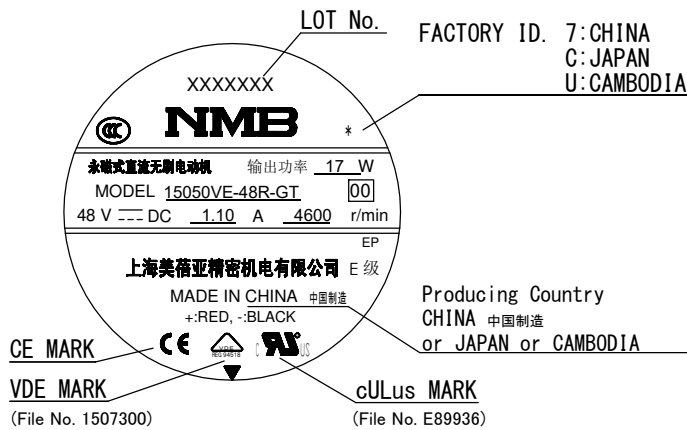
LOT No.

FACTORY ID. 7:CHINA
C:JAPAN
U:CAMBODIA

XXXXXXX

NMB

*

永磁式直流无刷电动机 输出功率 17 W

MODEL 15050VE-48R-GT 00

48 V ⎓ DC 1.10 A 4600 r/min

EP

上海美蓓亚精密机电有限公司 E 级

MADE IN CHINA 中国制造

+:RED, -:BLACK

Producing Country
CHINA 中国制造
or JAPAN or CAMBODIA

CE MARK

CE

VDE
REG 94518

c UL us

VDE MARK
(File No. 1507300)

cULus MARK
(File No. E89936)